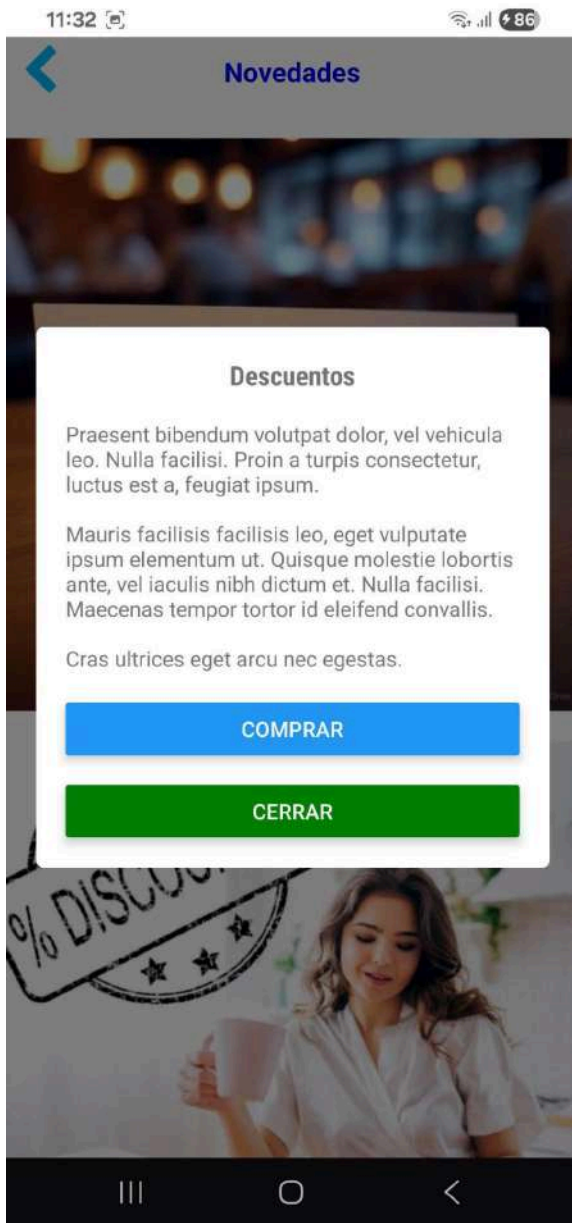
11:32

86

Novedades

Descuentos

Praesent bibendum volutpat dolor, vel vehicula leo. Nulla facilisi. Proin a turpis consectetur, luctus est a, feugiat ipsum.

Mauris facilisis facilisis leo, eget vulputate ipsum elementum ut. Quisque molestie lobortis ante, vel iaculis nibh dictum et. Nulla facilisi. Maecenas tempor tortor id eleifend convallis.

Cras ultrices eget arcu nec egestas.

COMPRAR

CERRAR

% DISCOU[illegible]